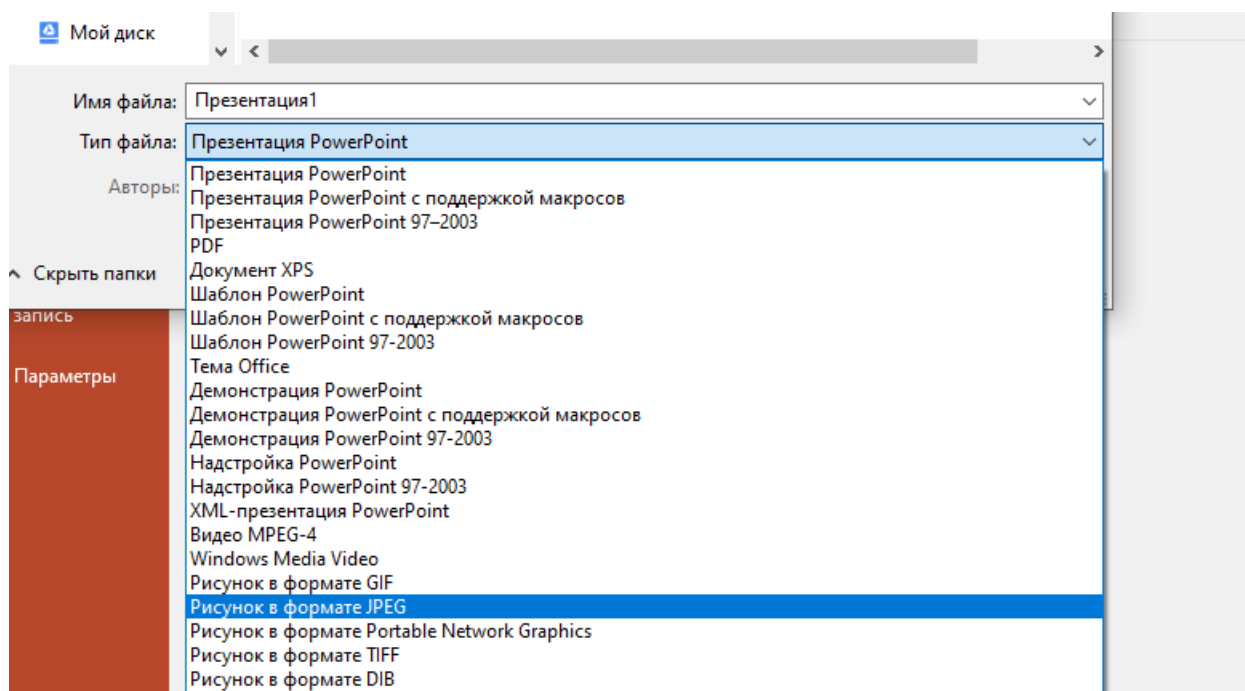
Мой диск

Имя файла: Презентация1

Тип файла: Презентация PowerPoint

Авторы:

Скрыть папки

запись

Параметры

Презентация PowerPoint
Презентация PowerPoint с поддержкой макросов
Презентация PowerPoint 97–2003
PDF
Документ XPS
Шаблон PowerPoint
Шаблон PowerPoint с поддержкой макросов
Шаблон PowerPoint 97-2003
Тема Office
Демонстрация PowerPoint
Демонстрация PowerPoint с поддержкой макросов
Демонстрация PowerPoint 97-2003
Надстройка PowerPoint
Надстройка PowerPoint 97-2003
XML-презентация PowerPoint
Видео MPEG-4
Windows Media Video
Рисунок в формате GIF
Рисунок в формате JPEG
Рисунок в формате Portable Network Graphics
Рисунок в формате TIFF
Рисунок в формате DIB